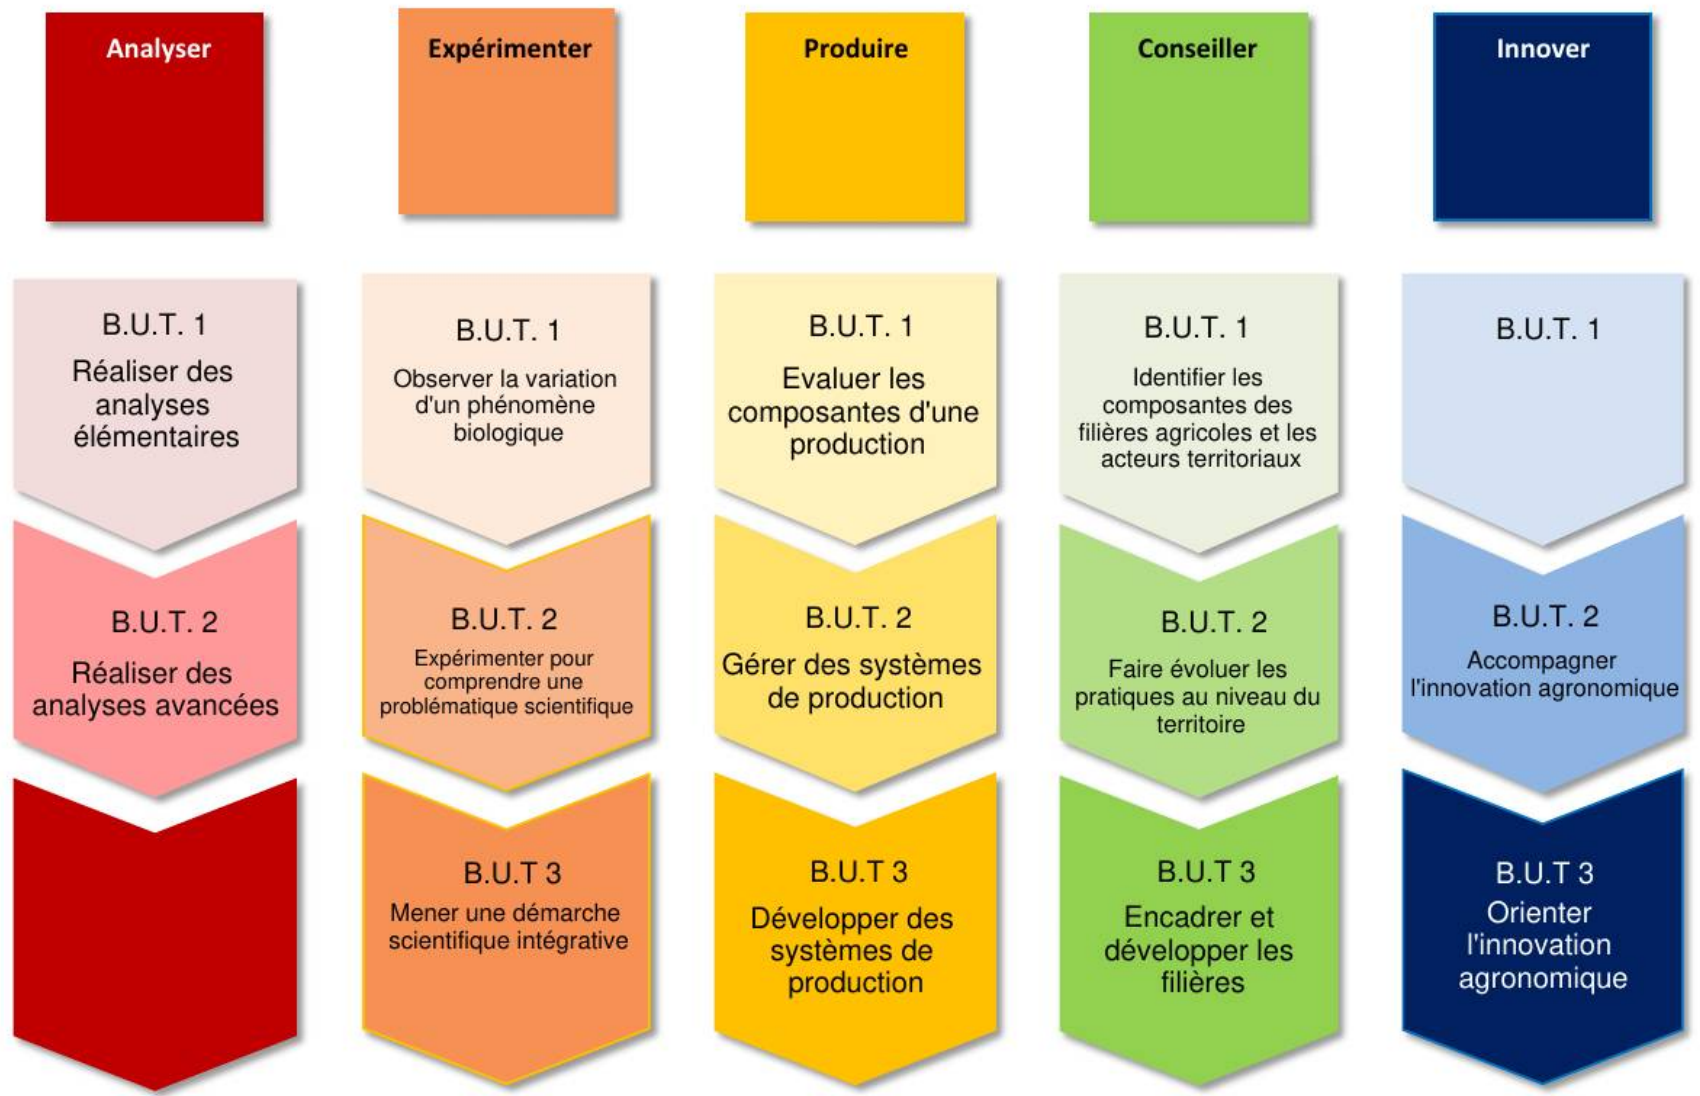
Analyser

B.U.T. 1
Réaliser des analyses élémentaires

B.U.T. 2
Réaliser des analyses avancées

Expérimenter

B.U.T. 1
Observer la variation d'un phénomène biologique

B.U.T. 2
Expérimenter pour comprendre une problématique scientifique

B.U.T 3
Mener une démarche scientifique intégrative

Produire

B.U.T. 1
Evaluer les composantes d'une production

B.U.T. 2
Gérer des systèmes de production

B.U.T 3
Développer des systèmes de production

Conseiller

B.U.T. 1
Identifier les composantes des filières agricoles et les acteurs territoriaux

B.U.T. 2
Faire évoluer les pratiques au niveau du territoire

B.U.T 3
Encadrer et développer les filières

Innover

B.U.T. 1

B.U.T. 2
Accompagner l'innovation agronomique

B.U.T 3
Orienter l'innovation agronomique